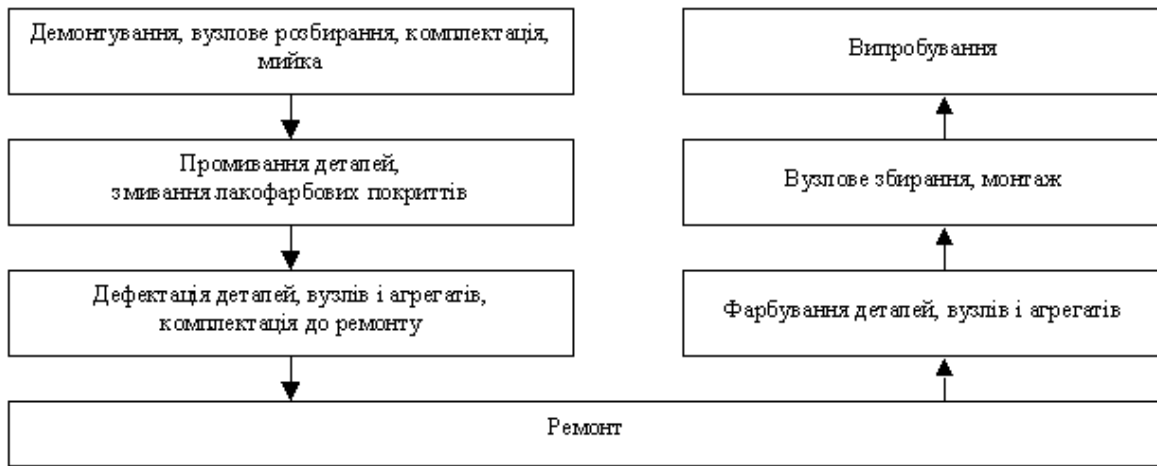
Демонтування, вузлове розбирання, комплектація, мийка

Промивання деталей, змивання лакофарбових покриттів

Дефектація деталей, вузлів і агрегатів, комплектація до ремонту

Ремонт

Фарбування деталей, вузлів і агрегатів

Вузлове збирання, монтаж

Випробування